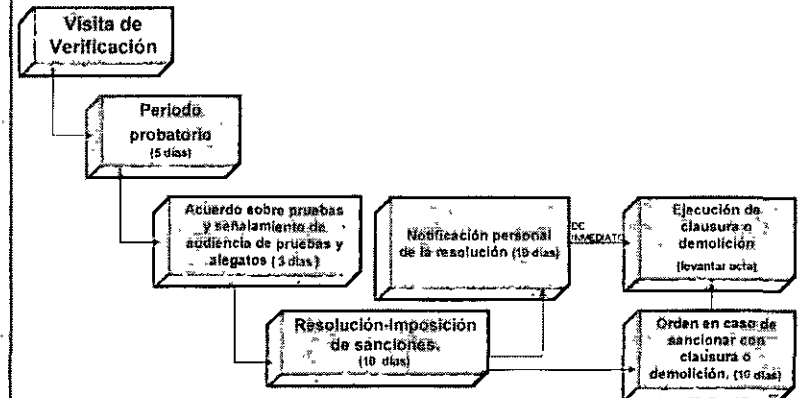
Visita de Verificación

Periodo probatorio (5 días)

Acuerdo sobre pruebas y señalamiento de audiencia de pruebas y alegatos (3 días)

Resolución-imposición de sanciones. (10 días)

Notificación personal de la resolución (15 días)

DE INMEDIATO

Ejecución de clausura o demolición (levantar acta)

Orden en caso de sancionar con clausura o demolición. (10 días)